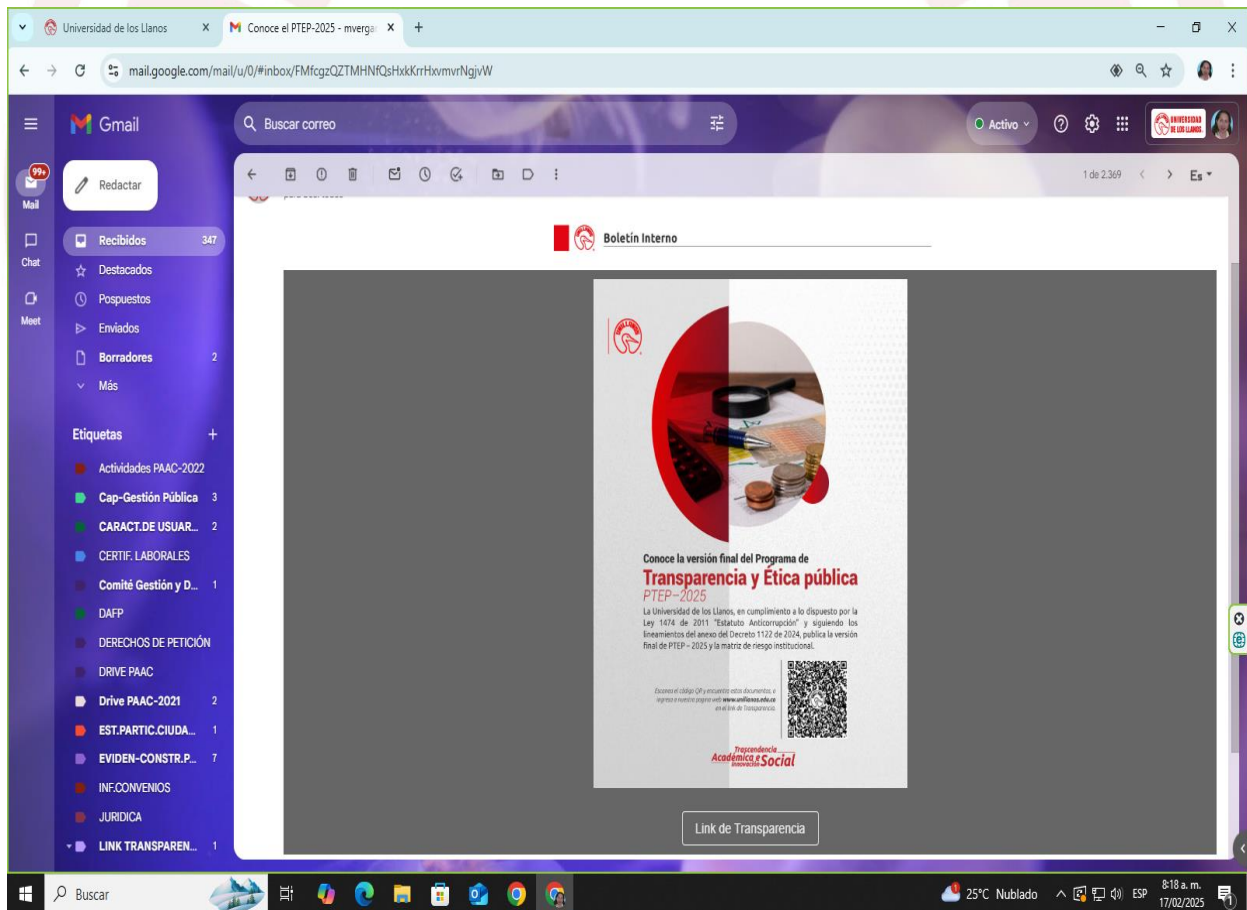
Universidad de los Llanos ×
Conoce el PTEP-2025 - mverga ×
+

mail.google.com/mail/u/0/#inbox/FMfcgzQZTMHNfQsHxkKrrHxvmvrNgjvW

Gmail
Buscar correo
Activo
UNIVERSIDAD DE LOS LLANOS

99+
Mail
Chat
Meet

Redactar
Recibidos 347
Destacados
Pospuestos
Enviados
Borradores 2
Más

Etiquetas +
Actividades PAAC-2022
Cap-Gestión Pública 3
CARACT.DE USUAR... 2
CERTIF. LABORALES
Comité Gestión y D... 1
DAFP
DERECHOS DE PETICIÓN
DRIVE PAAC
Drive PAAC-2021 2
EST.PARTIC.CIUDA... 1
EVIDEN-CONSTR.P... 7
INF.CONVENIOS
JURIDICA
LINK TRANSPAREN... 1

1 de 2.369
Es

Boletín Interno

Conoce la versión final del Programa de
Transparencia y Ética pública
PTEP-2025
La Universidad de los Llanos, en cumplimiento a lo dispuesto por la Ley 1474 de 2011 "Estatuto Anticorrupción" y siguiendo los lineamientos del anexo del Decreto 1122 de 2024, publica la versión final de PTEP – 2025 y la matriz de riesgo institucional.

Escanea el código QR y encuentra estos documentos, o ingresa a nuestra página web www.unillanos.edu.co en el link de Transparencia.

Trascendencia Académica e Innovación Social

Link de Transparencia

Buscar
25°C Nublado
ESP
8:18 a. m.
17/02/2025